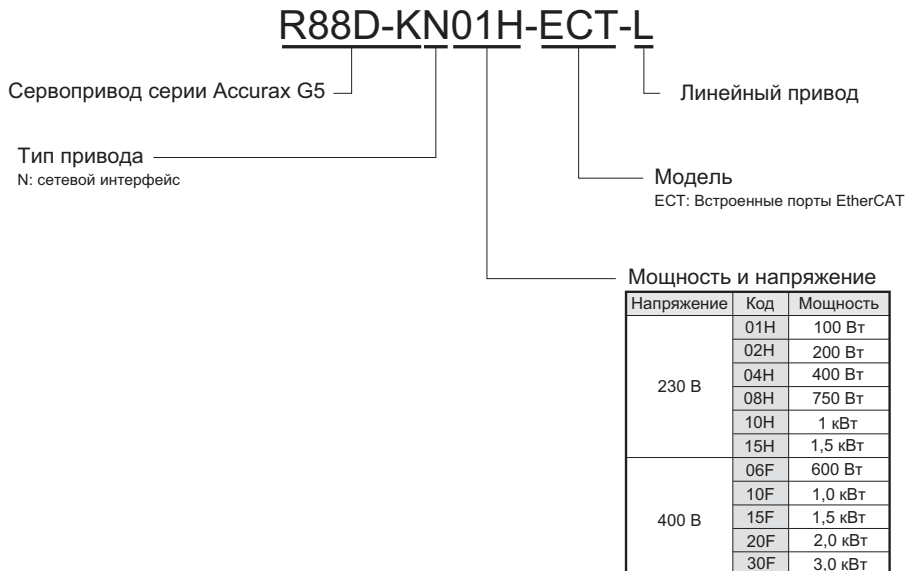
R88D-KN01H-ECT-L

Сервопривод серии Accurax G5

Линейный привод

Тип привода
N: сетевой интерфейс

Модель
ECT: Встроенные порты EtherCAT

Мощность и напряжение

| Напряжение | Код | Мощность |
|---|---|---|
| 230 В | 01H | 100 Вт |
| | 02H | 200 Вт |
| | 04H | 400 Вт |
| | 08H | 750 Вт |
| | 10H | 1 кВт |
| | 15H | 1,5 кВт |
| 400 В | 06F | 600 Вт |
| | 10F | 1,0 кВт |
| | 15F | 1,5 кВт |
| | 20F | 2,0 кВт |
| | 30F | 3,0 кВт |